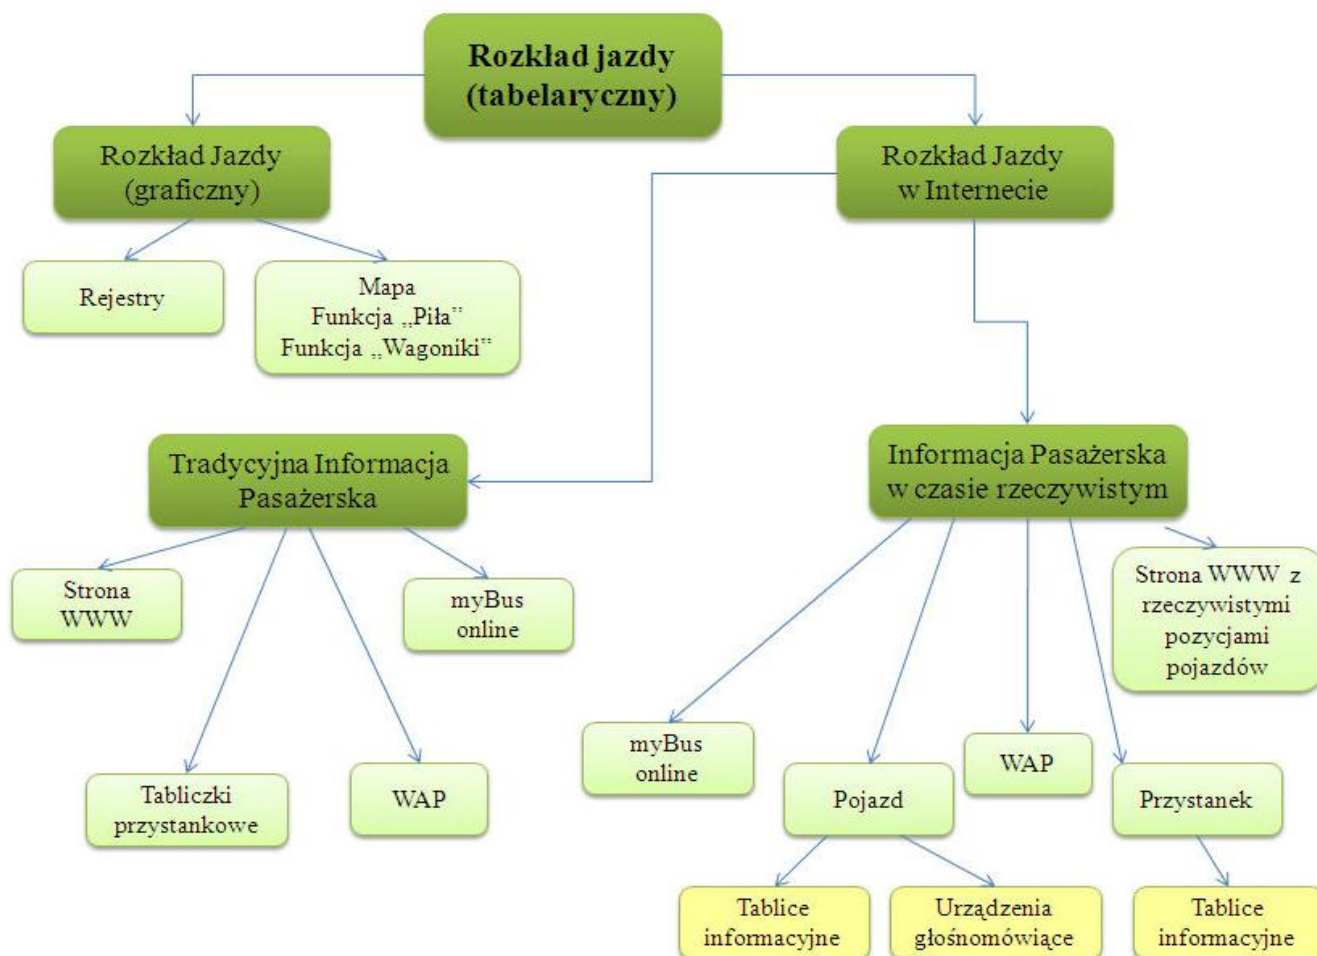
Rozkład jazdy (tabelaryczny)

Rozkład Jazdy (graficzny)

Rozkład Jazdy w Internecie

Rejestry

Mapa
Funkcja „Piła"
Funkcja „Wagoniki"

Tradycyjna Informacja Pasażerska

Informacja Pasażerska w czasie rzeczywistym

Strona WWW

myBus online

Tabliczki przystankowe

WAP

Strona WWW z rzeczywistymi pozycjami pojazdów

myBus online

Pojazd

WAP

Przystanek

Tablice informacyjne

Urządzenia głośnomówiące

Tablice informacyjne